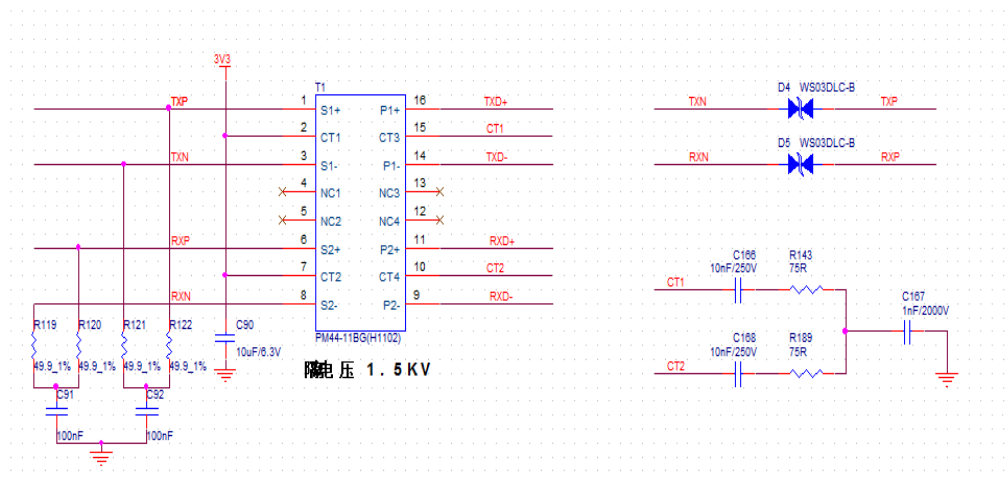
3V3
T1
TXP
TXN
RXP
RXN
1 S1+
2 CT1
3 S1-
4 NC1
5 NC2
6 S2+
7 CT2
8 S2-
P1+ 16
CT3 15
P1- 14
NC3 13
NC4 12
P2+ 11
CT4 10
P2- 9
TXD+
CT1
TXD-
RXD+
CT2
RXD-
PM44-11BG(H1102)
R119 49.9_1%
R120 49.9_1%
R121 49.9_1%
R122 49.9_1%
C90 10uF/6.3V
C91 100nF
C92 100nF
隔离电压 1.5KV
TXN D4 WS03DLC-B TXP
RXN D5 WS03DLC-B RXP
CT1 C166 10nF/250V R143 75R
CT2 C168 10nF/250V R189 75R
C167 1nF/2000V